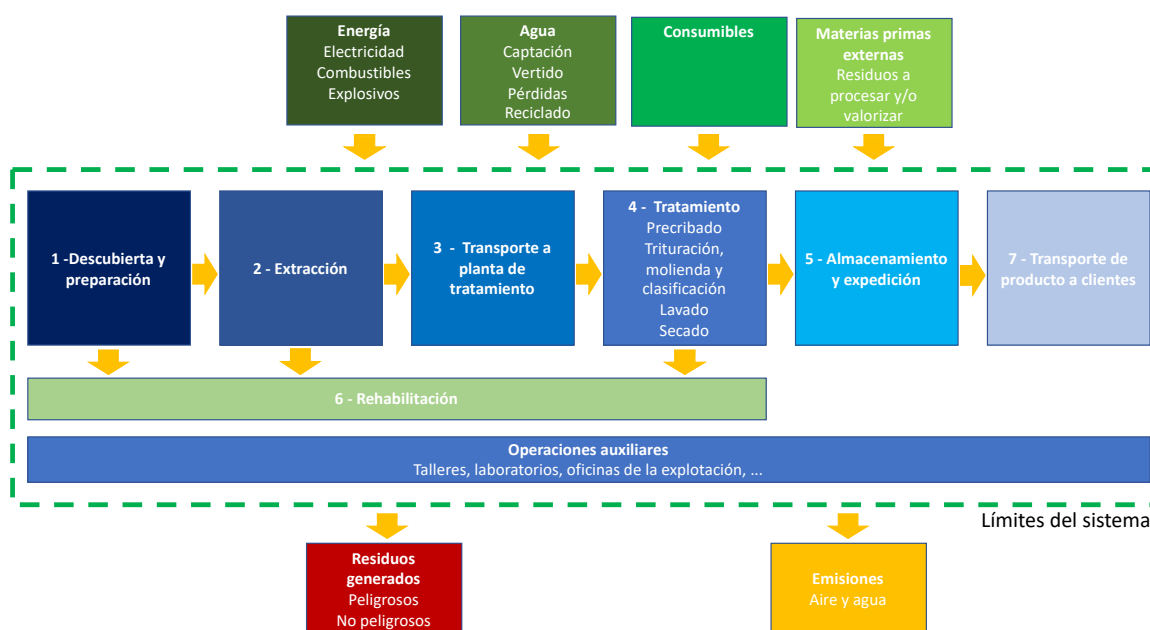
Energía
Electricidad
Combustibles
Explosivos

Agua
Captación
Vertido
Pérdidas
Reciclado

Consumibles

Materias primas externas
Residuos a procesar y/o valorizar

1 -Descubierta y preparación

2 - Extracción

3 - Transporte a planta de tratamiento

4 - Tratamiento
Precribado
Trituración, molienda y clasificación
Lavado
Secado

5 - Almacenamiento y expedición

7 - Transporte de producto a clientes

6 - Rehabilitación

Operaciones auxiliares
Talleres, laboratorios, oficinas de la explotación, ...

Límites del sistema

Residuos generados
Peligrosos
No peligrosos

Emisiones
Aire y agua